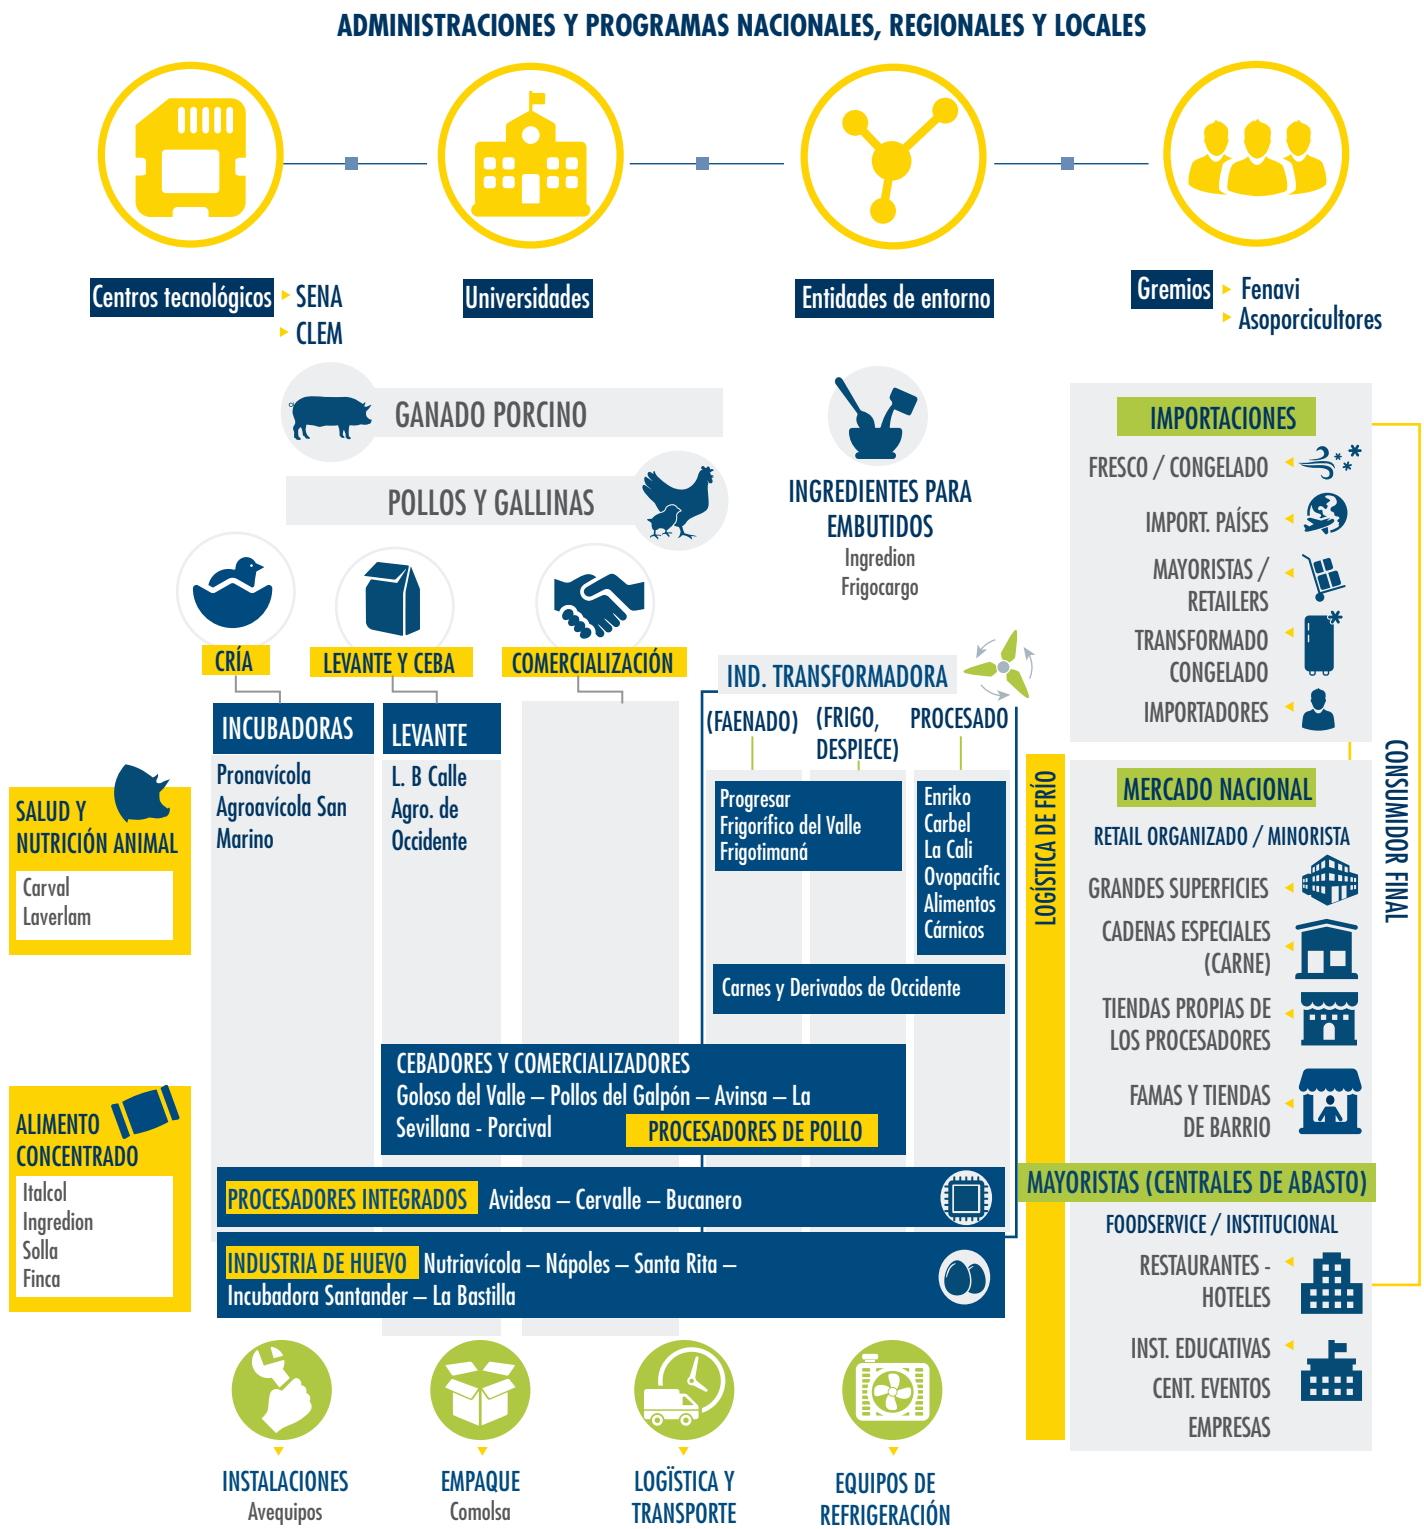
ADMINISTRACIONES Y PROGRAMAS NACIONALES, REGIONALES Y LOCALES

Centros tecnológicos
SENA
CLEM

Universidades

Entidades de entorno

Gremios
Fenavi
Asoporcicultores

GANADO PORCINO

POLLOS Y GALLINAS

INGREDIENTES PARA EMBUTIDOS
Ingredion
Frigocargo

IMPORTACIONES
FRESCO / CONGELADO
IMPORT. PAÍSES
MAYORISTAS / RETAILERS
TRANSFORMADO CONGELADO
IMPORTADORES

CRÍA

LEVANTE Y CEBA

COMERCIALIZACIÓN

IND. TRANSFORMADORA

INCUBADORAS
Pronavícola
Agroavícola San Marino

LEVANTE
L. B Calle
Agro. de Occidente

(FAENADO)
(FRIGO, DESPIECE)
PROCESADO

Progresar
Frigorífico del Valle
Frigotimaná

Enriko
Carbel
La Cali
Ovopacific
Alimentos Cárnicos

Carnes y Derivados de Occidente

SALUD Y NUTRICIÓN ANIMAL
Carval
Laverlam

LOGÍSTICA DE FRÍO

MERCADO NACIONAL
RETAIL ORGANIZADO / MINORISTA
GRANDES SUPERFICIES
CADENAS ESPECIALES (CARNE)
TIENDAS PROPIAS DE LOS PROCESADORES
FAMAS Y TIENDAS DE BARRIO

CONSUMIDOR FINAL

CEBADORES Y COMERCIALIZADORES
Goloso del Valle – Pollos del Galpón – Avinsa – La Sevillana - Porcival
PROCESADORES DE POLLO

ALIMENTO CONCENTRADO
Italcol
Ingredion
Solla
Finca

PROCESADORES INTEGRADOS Avidesa – Cervalle – Bucanero

INDUSTRIA DE HUEVO Nutriavícola – Nápoles – Santa Rita – Incubadora Santander – La Bastilla

MAYORISTAS (CENTRALES DE ABASTO)
FOODSERVICE / INSTITUCIONAL
RESTAURANTES - HOTELES
INST. EDUCATIVAS
CENT. EVENTOS
EMPRESAS

INSTALACIONES
Avequipos

EMPAQUE
Comolsa

LOGÍSTICA Y TRANSPORTE

EQUIPOS DE REFRIGERACIÓN